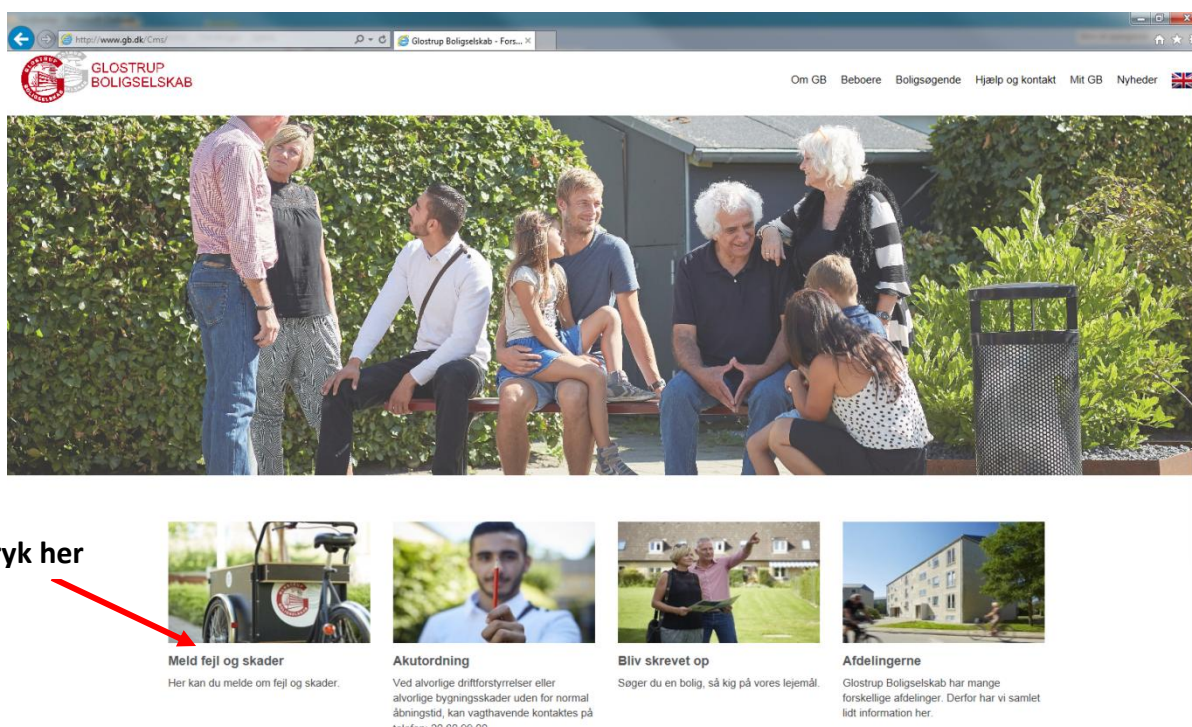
http://www.gb.dk/Cms/

Glostrup Boligselskab - Fors...

GLOSTRUP BOLIGSELSKAB

Om GB Beboere Boligsøgende Hjælp og kontakt Mit GB Nyheder

yk her

Meld fejl og skader
Her kan du melde om fejl og skader.

Akutordning
Ved alvorlige driftforstyrrelser eller alvorlige bygningsskader uden for normal åbningstid, kan vagthavende kontaktes på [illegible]

Bliv skrevet op
Søger du en bolig, så kig på vores lejemål.

Afdelingerne
Glostrup Boligselskab har mange forskellige afdelinger. Derfor har vi samlet lidt information her.